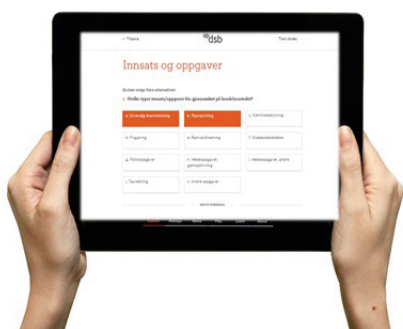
< Tilbake

dsb

Tom Jones

Innsats og oppgaver

Du kan velge flere alternativer

4. Hvilke typer innsats/oppgaver ble gjennomført på hendelsesstedet?

a. Livreddende førstehjelp

b. Taurednig

c. Kjemikaliedykking

d. Frigjøring

e. Redningsdykking

f. Overflateredning

g. Publikumsoppgaver

h. Hjelpeoppgaver, gjennomført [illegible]

i. Hjelpeoppgaver, andre

j. Tauredning

k. Andre oppgaver

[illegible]